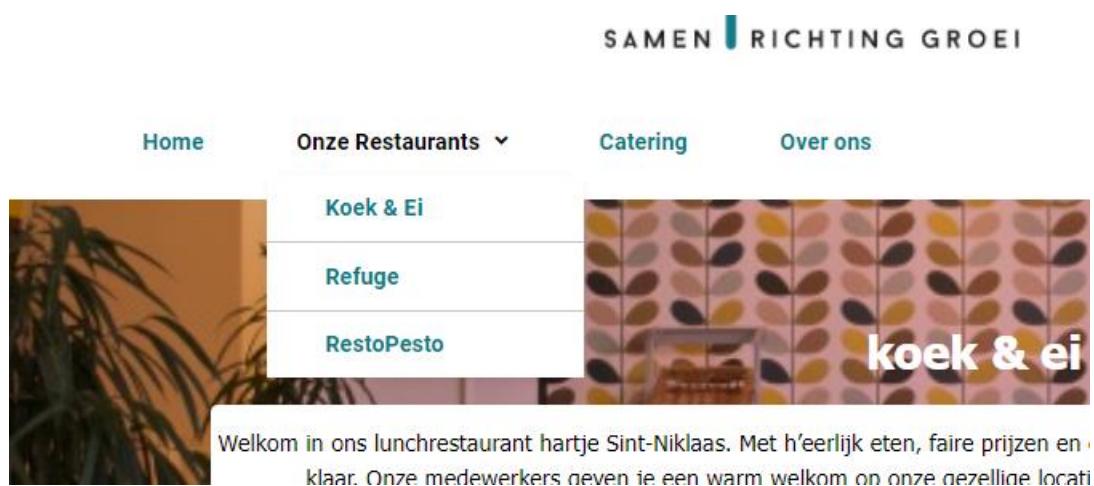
SAMEN RICHTING GROEI

Home
Onze Restaurants
Catering
Over ons

Koek & Ei
Refuge
RestoPesto

koek & ei

Welkom in ons lunchrestaurant hartje Sint-Niklaas. Met h'eerlijk eten, faire prijzen en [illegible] klaar. Onze medewerkers geven je een warm welkom op onze gezellige locati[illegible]